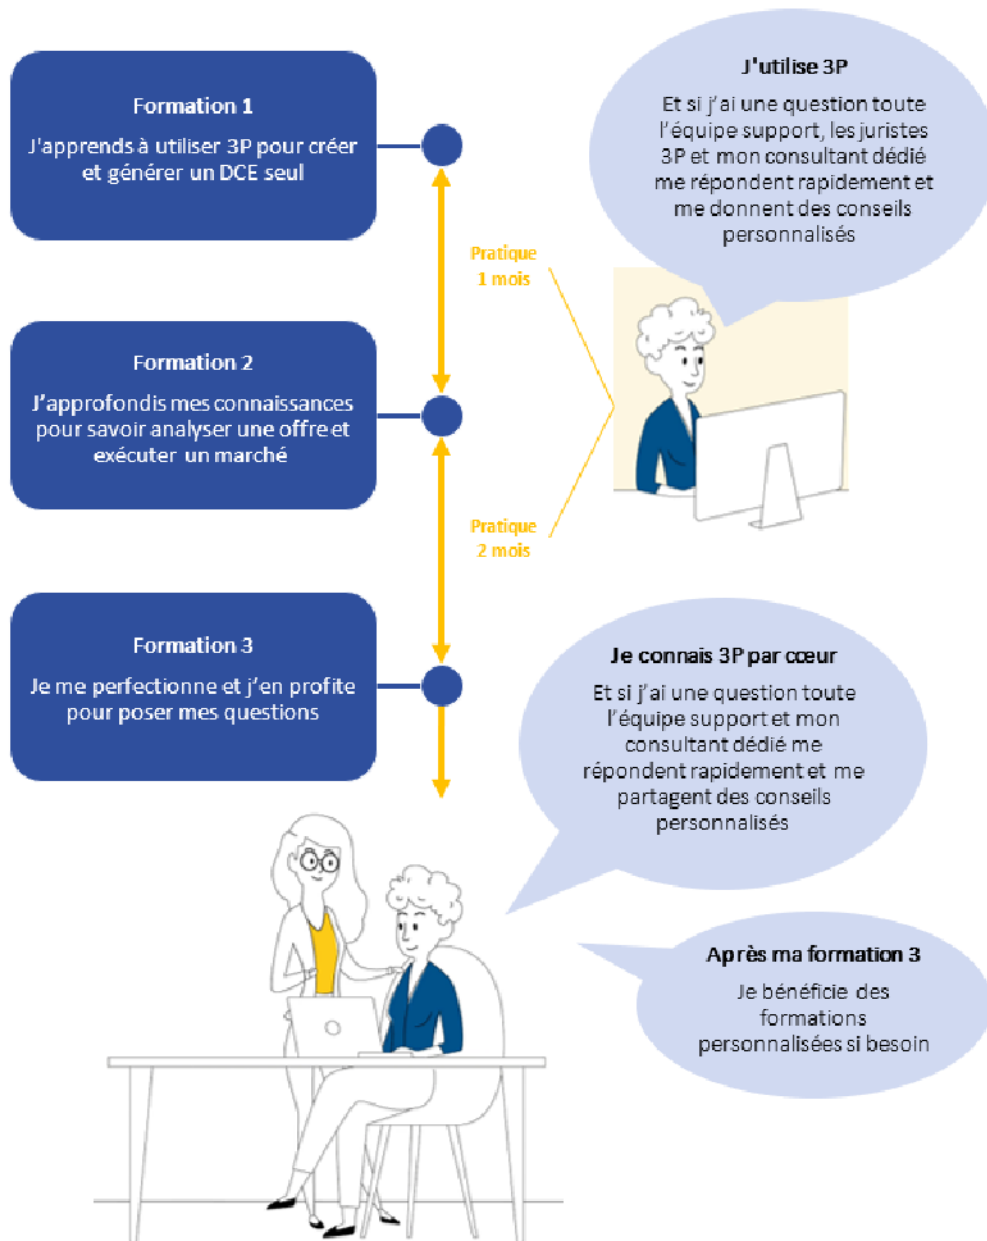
Formation 1

J'apprends à utiliser 3P pour créer et générer un DCE seul

J'utilise 3P

Et si j'ai une question toute l'équipe support, les juristes 3P et mon consultant dédié me répondent rapidement et me donnent des conseils personnalisés

Pratique 1 mois

Formation 2

J'approfondis mes connaissances pour savoir analyser une offre et exécuter un marché

Pratique 2 mois

Formation 3

Je me perfectionne et j'en profite pour poser mes questions

Je connais 3P par cœur

Et si j'ai une question toute l'équipe support et mon consultant dédié me répondent rapidement et me partagent des conseils personnalisés

Après ma formation 3

Je bénéficie des formations personnalisées si besoin